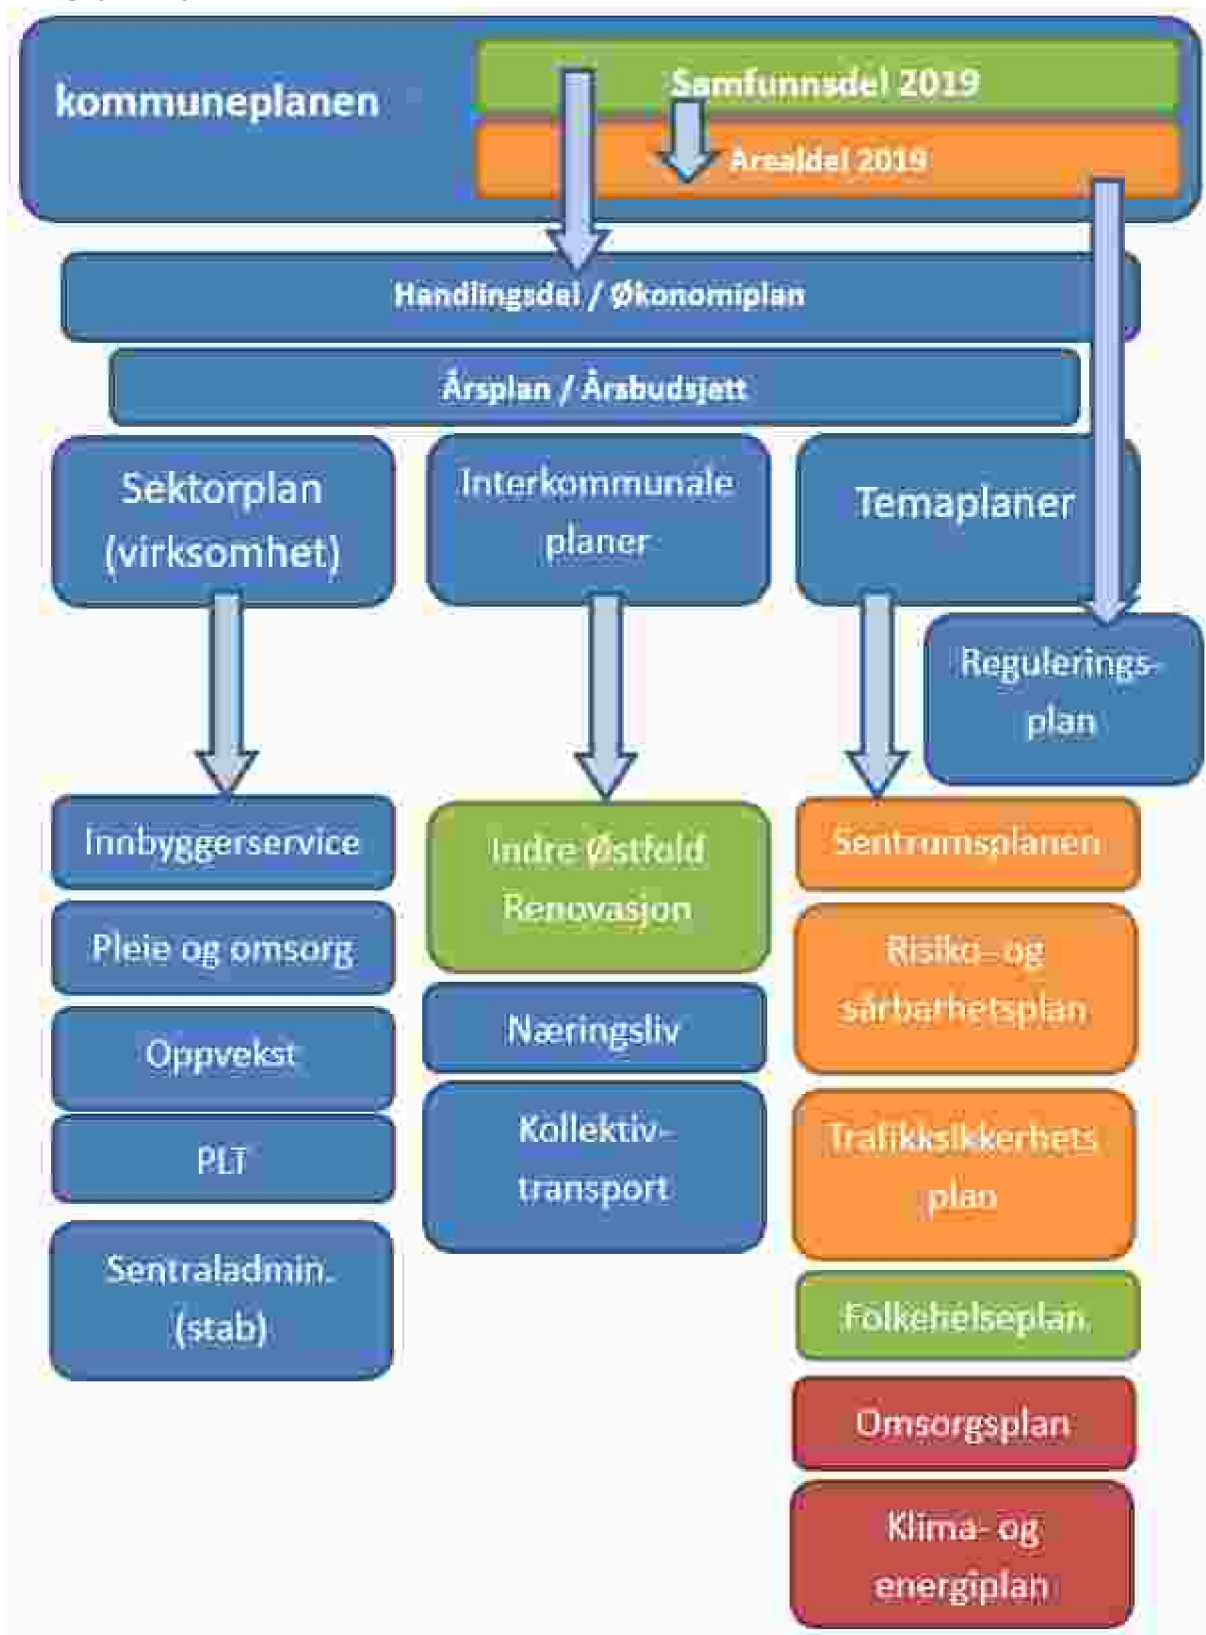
kommuneplanen

Samfunnsdel 2019

Arealdel 2019

Handlingsdel / Økonomiplan

Årsplan / Årsbudsjett

Sektorplan (virksomhet)

Interkommunale planer

Temaplaner

Regulerings-plan

Innbyggerservice

Pleie og omsorg

Oppvekst

PLT

Sentraladmin. (stab)

Indre Østfold Renovasjon

Næringsliv

Kollektiv-transport

Sentrumsplanen

Risiko- og sårbarhetsplan

Trafikksikkerhets plan

Folkehelseplan

Omsorgsplan

Klima- og energiplan